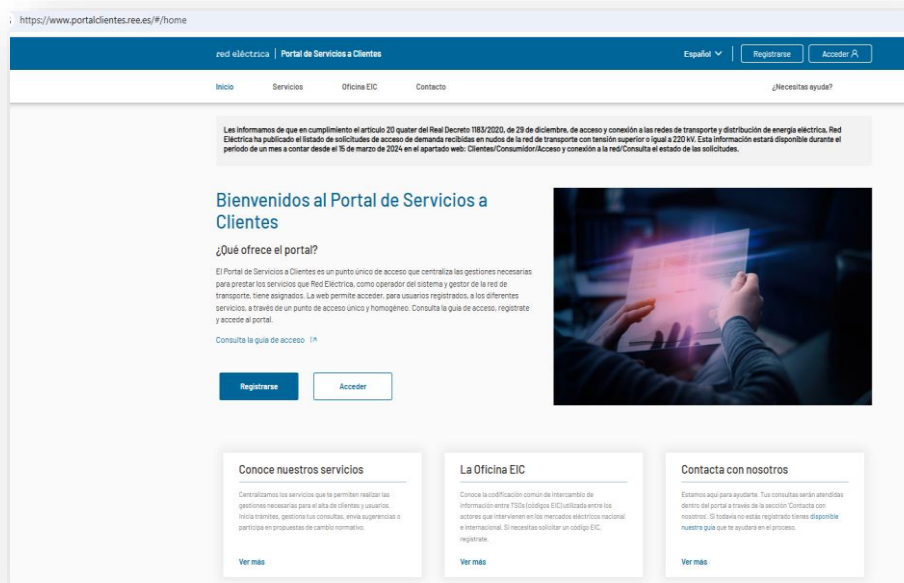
https://www.portalclientes.ree.es/#/home

red eléctrica | Portal de Servicios a Clientes

Español | Registrarse | Acceder

Inicio Servicios Oficina EIC Contacto ¿Necesitas ayuda?

Les informamos de que en cumplimiento el artículo 20 quater del Real Decreto 1183/2020, de 29 de diciembre, de acceso y conexión a las redes de transporte y distribución de energía eléctrica, Red Eléctrica ha publicado el listado de solicitudes de acceso de demanda recibidas en nudos de la red de transporte con tensión superior o igual a 220 kV. Esta información estará disponible durante el periodo de un mes a contar desde el 15 de marzo de 2024 en el apartado web: Clientes/Consumidor/Acceso y conexión a la red/Consulta el estado de las solicitudes.

Bienvenidos al Portal de Servicios a Clientes

¿Qué ofrece el portal?

El Portal de Servicios a Clientes es un punto único de acceso que centraliza las gestiones necesarias para prestar los servicios que Red Eléctrica, como operador del sistema y gestor de la red de transporte, tiene asignados. La web permite acceder, para usuarios registrados, a los diferentes servicios, a través de un punto de acceso único y homogéneo. Consulta la guía de acceso, regístrate y accede al portal.

Consulta la guía de acceso

Registrarse Acceder

Conoce nuestros servicios

Centralizamos los servicios que te permiten realizar las gestiones necesarias para el alta de clientes y usuarios, inicia trámites, gestiona tus consultas, envía sugerencias o participa en propuestas de cambio normativo.

Ver más

La Oficina EIC

Conoce la codificación común de intercambio de información entre TSOs (códigos EIC) utilizada entre los actores que intervienen en los mercados eléctricos nacional e internacional. Si necesitas solicitar un código EIC, regístrate.

Ver más

Contacta con nosotros

Estamos aquí para ayudarte. Tus consultas serán atendidas dentro del portal a través de la sección 'Contacta con nosotros'. Si todavía no estás registrado tienes disponible nuestra guía que te ayudará en el proceso.

Ver más